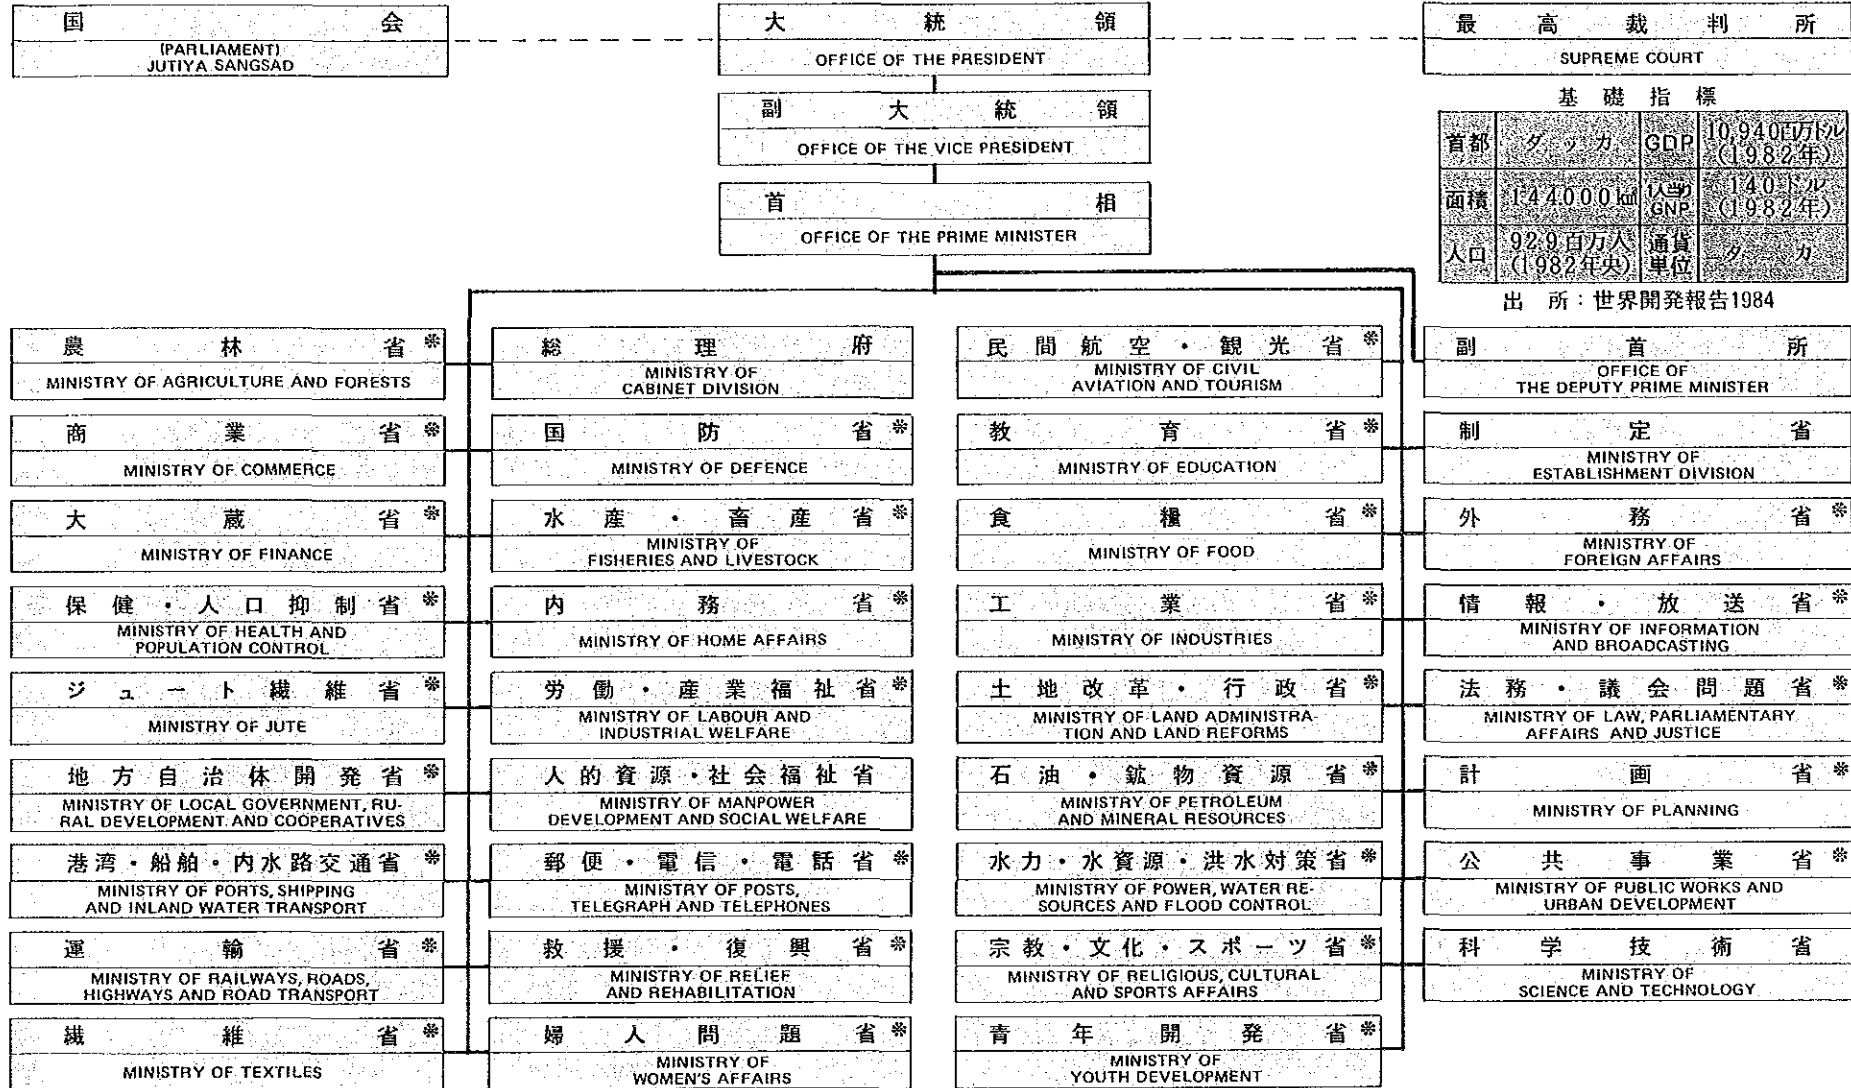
国会
(PARLIAMENT) JUTIYA SANGSAD

大統領
OFFICE OF THE PRESIDENT

最高裁判所
SUPREME COURT

副大統領
OFFICE OF THE VICE PRESIDENT

首相
OFFICE OF THE PRIME MINISTER

基礎指標

| 首都 | ダッカ | GDP | 10,940百万ドル（1982年） |
|---|---|---|---|
| 面積 | 144,000 km² | 1人当り GNP | 140ドル（1982年） |
| 人口 | 92.9百万人（1982年央） | 通貨単位 | タカ |

出所：世界開発報告1984

農林省※
MINISTRY OF AGRICULTURE AND FORESTS

商業省※
MINISTRY OF COMMERCE

大蔵省※
MINISTRY OF FINANCE

保健・人口抑制省※
MINISTRY OF HEALTH AND POPULATION CONTROL

ジュート繊維省※
MINISTRY OF JUTE

地方自治体開発省※
MINISTRY OF LOCAL GOVERNMENT, RURAL DEVELOPMENT AND COOPERATIVES

港湾・船舶・内水路交通省※
MINISTRY OF PORTS, SHIPPING AND INLAND WATER TRANSPORT

運輸省※
MINISTRY OF RAILWAYS, ROADS, HIGHWAYS AND ROAD TRANSPORT

繊維省※
MINISTRY OF TEXTILES

総理府
MINISTRY OF CABINET DIVISION

国防省※
MINISTRY OF DEFENCE

水産・畜産省※
MINISTRY OF FISHERIES AND LIVESTOCK

内務省※
MINISTRY OF HOME AFFAIRS

労働・産業福祉省※
MINISTRY OF LABOUR AND INDUSTRIAL WELFARE

人的資源・社会福祉省
MINISTRY OF MANPOWER DEVELOPMENT AND SOCIAL WELFARE

郵便・電信・電話省※
MINISTRY OF POSTS, TELEGRAPH AND TELEPHONES

救援・復興省※
MINISTRY OF RELIEF AND REHABILITATION

婦人問題省※
MINISTRY OF WOMEN'S AFFAIRS

民間航空・観光省※
MINISTRY OF CIVIL AVIATION AND TOURISM

教育省※
MINISTRY OF EDUCATION

食糧省※
MINISTRY OF FOOD

工業省※
MINISTRY OF INDUSTRIES

土地改革・行政省※
MINISTRY OF LAND ADMINISTRATION AND LAND REFORMS

石油・鉱物資源省※
MINISTRY OF PETROLEUM AND MINERAL RESOURCES

水力・水資源・洪水対策省※
MINISTRY OF POWER, WATER RESOURCES AND FLOOD CONTROL

宗教・文化・スポーツ省※
MINISTRY OF RELIGIOUS, CULTURAL AND SPORTS AFFAIRS

青年開発省※
MINISTRY OF YOUTH DEVELOPMENT

副首所
OFFICE OF THE DEPUTY PRIME MINISTER

制定省
MINISTRY OF ESTABLISHMENT DIVISION

外務省※
MINISTRY OF FOREIGN AFFAIRS

情報・放送省※
MINISTRY OF INFORMATION AND BROADCASTING

法務・議会問題省※
MINISTRY OF LAW, PARLIAMENTARY AFFAIRS AND JUSTICE

計画省※
MINISTRY OF PLANNING

公共事業省※
MINISTRY OF PUBLIC WORKS AND URBAN DEVELOPMENT

科学技術省
MINISTRY OF SCIENCE AND TECHNOLOGY